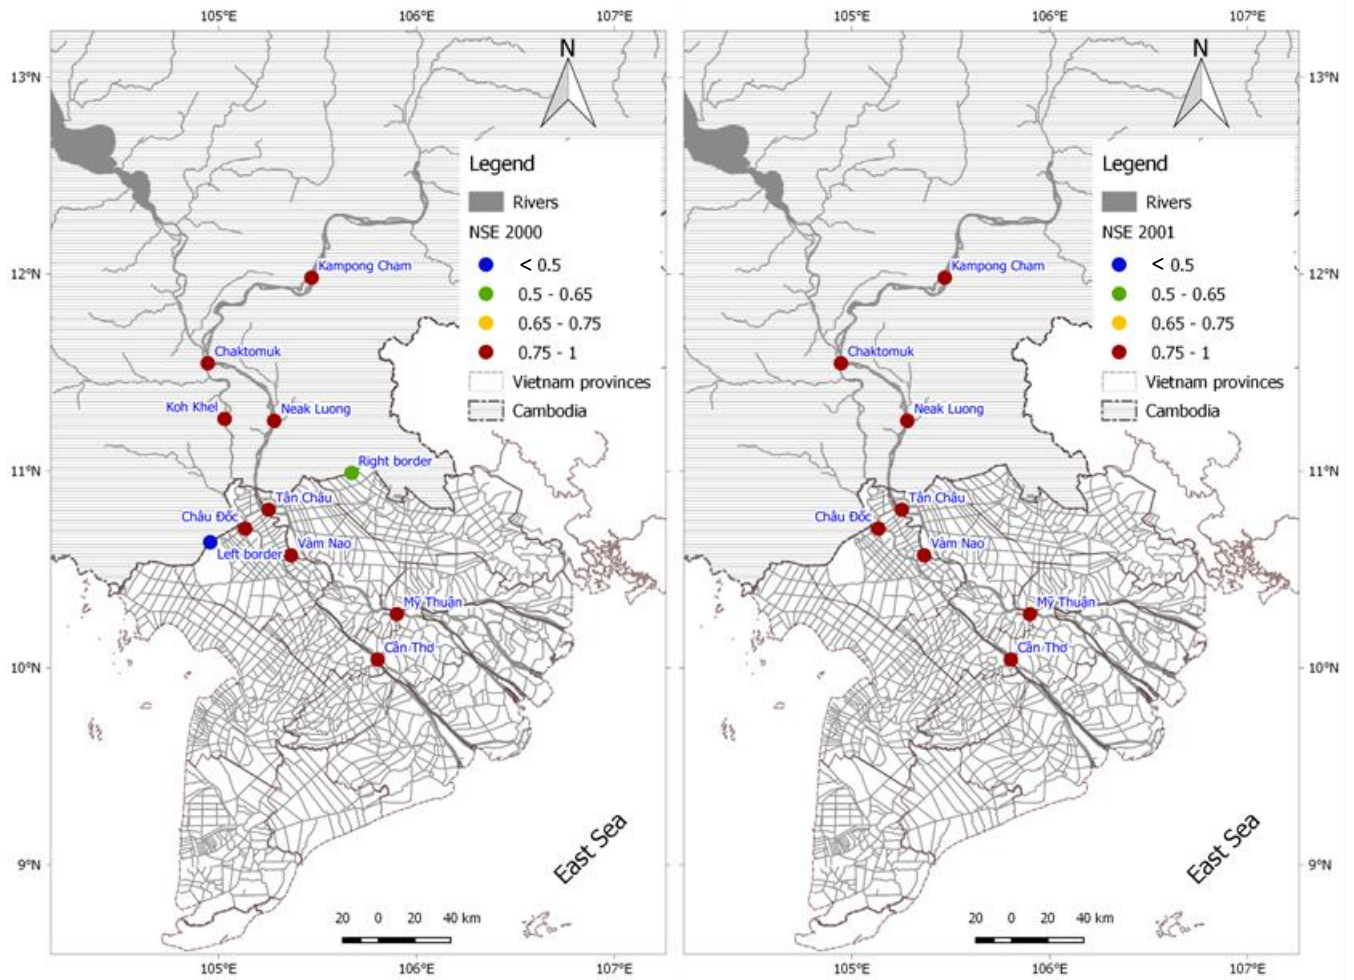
105°E 106°E 107°E

13°N
12°N
11°N
10°N
9°N

N

Legend
Rivers
NSE 2000
< 0.5
0.5 - 0.65
0.65 - 0.75
0.75 - 1
Vietnam provinces
Cambodia

Kampong Cham
Chaktomuk
Koh Khel
Neak Luong
Right border
Tân Châu
Châu Đốc
Left border
Vàm Nao
Mỹ Thuận
Cần Thơ

East Sea

20 0 20 40 km

105°E 106°E 107°E

105°E 106°E 107°E

N

Legend
Rivers
NSE 2001
< 0.5
0.5 - 0.65
0.65 - 0.75
0.75 - 1
Vietnam provinces
Cambodia

Kampong Cham
Chaktomuk
Neak Luong
Tân Châu
Châu Đốc
Vàm Nao
Mỹ Thuận
Cần Thơ

East Sea

20 0 20 40 km

105°E 106°E 107°E

13°N
12°N
11°N
10°N
9°N